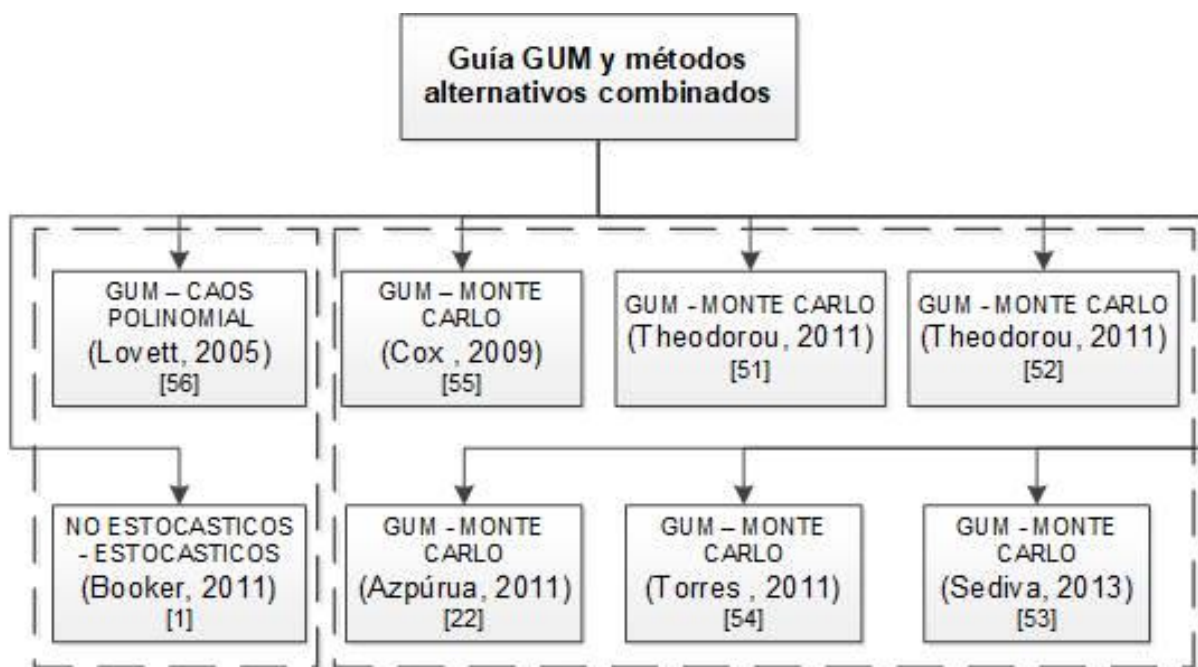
Guía GUM y métodos alternativos combinados

GUM – CAOS POLINOMIAL
(Lovett, 2005)
[56]

GUM – MONTE CARLO
(Cox , 2009)
[55]

GUM - MONTE CARLO
(Theodorou, 2011)
[51]

GUM - MONTE CARLO
(Theodorou, 2011)
[52]

NO ESTOCASTICOS - ESTOCASTICOS
(Booker, 2011)
[1]

GUM - MONTE CARLO
(Azpúrua, 2011)
[22]

GUM – MONTE CARLO
(Torres , 2011)
[54]

GUM - MONTE CARLO
(Sediva, 2013)
[53]